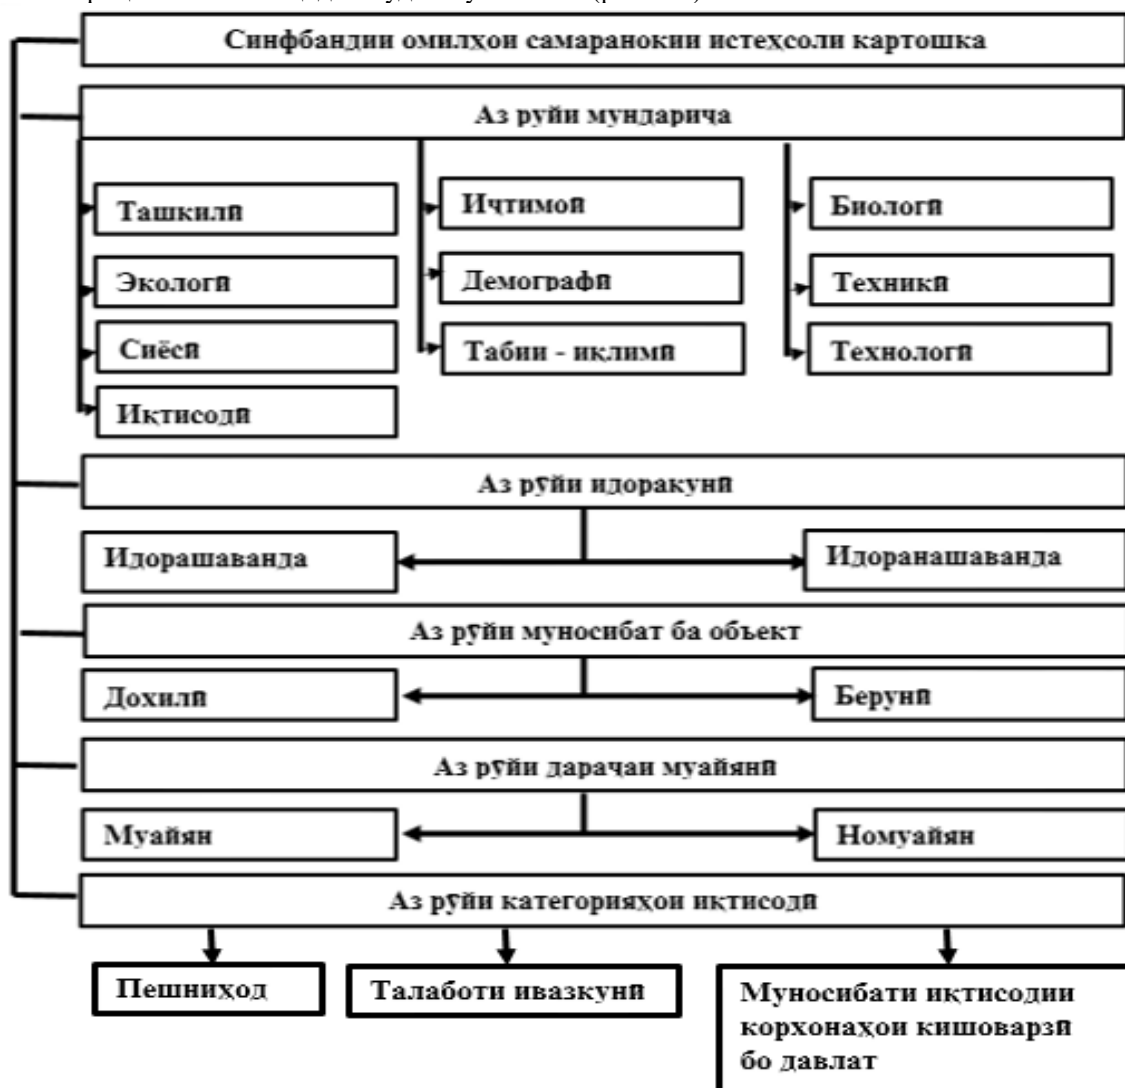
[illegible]

Синфбандии омилҳои самаранокии истеҳсоли картошка

Аз рӯйи мундарича

Ташкилӣ

Экологӣ

Сиёсӣ

Иқтисодӣ

Иҷтимоӣ

Демографӣ

Табиӣ - иқлимӣ

Биологӣ

Техникӣ

Технологӣ

Аз рӯйи идоракунӣ

Идорашаванда

Идоранашаванда

Аз рӯйи муносибат ба объект

Дохилӣ

Берунӣ

Аз рӯйи дараҷаи муайянӣ

Муайян

Номуайян

Аз рӯйи категорияҳои иқтисодӣ

Пешниҳод

Талаботи ивазкунӣ

Муносибати иқтисодии корхонаҳои кишоварзӣ бо давлат